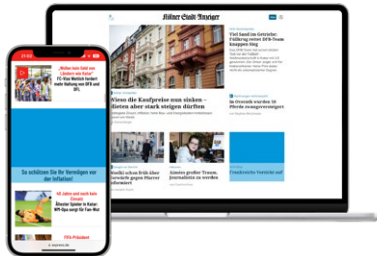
Kölner Stadt-Anzeiger

Viel Sand im Getriebe: Fußkrieg weiter? FC-Team knappen Sieg

Wieso die Kaufpreise nun sinken – Mieten aber stark steigen dürften

In Overath wurden 10 Pferde zwangsversorgt

Nimmt großer Traum: Journalistin zu werden

Frankreichs Vorsicht auf

„Wollen kein Geld von Löwen wie Kaiser"

FC-Vize Wollitz hinkt hart mit Haltung von DFB und DFL

So schützen Sie Ihr Vermögen vor der Inflation!

Älterer Spieler in Kaiser-WM-Spa sorgt für Fan-Wut

FIFA-Präsident

ksta.de